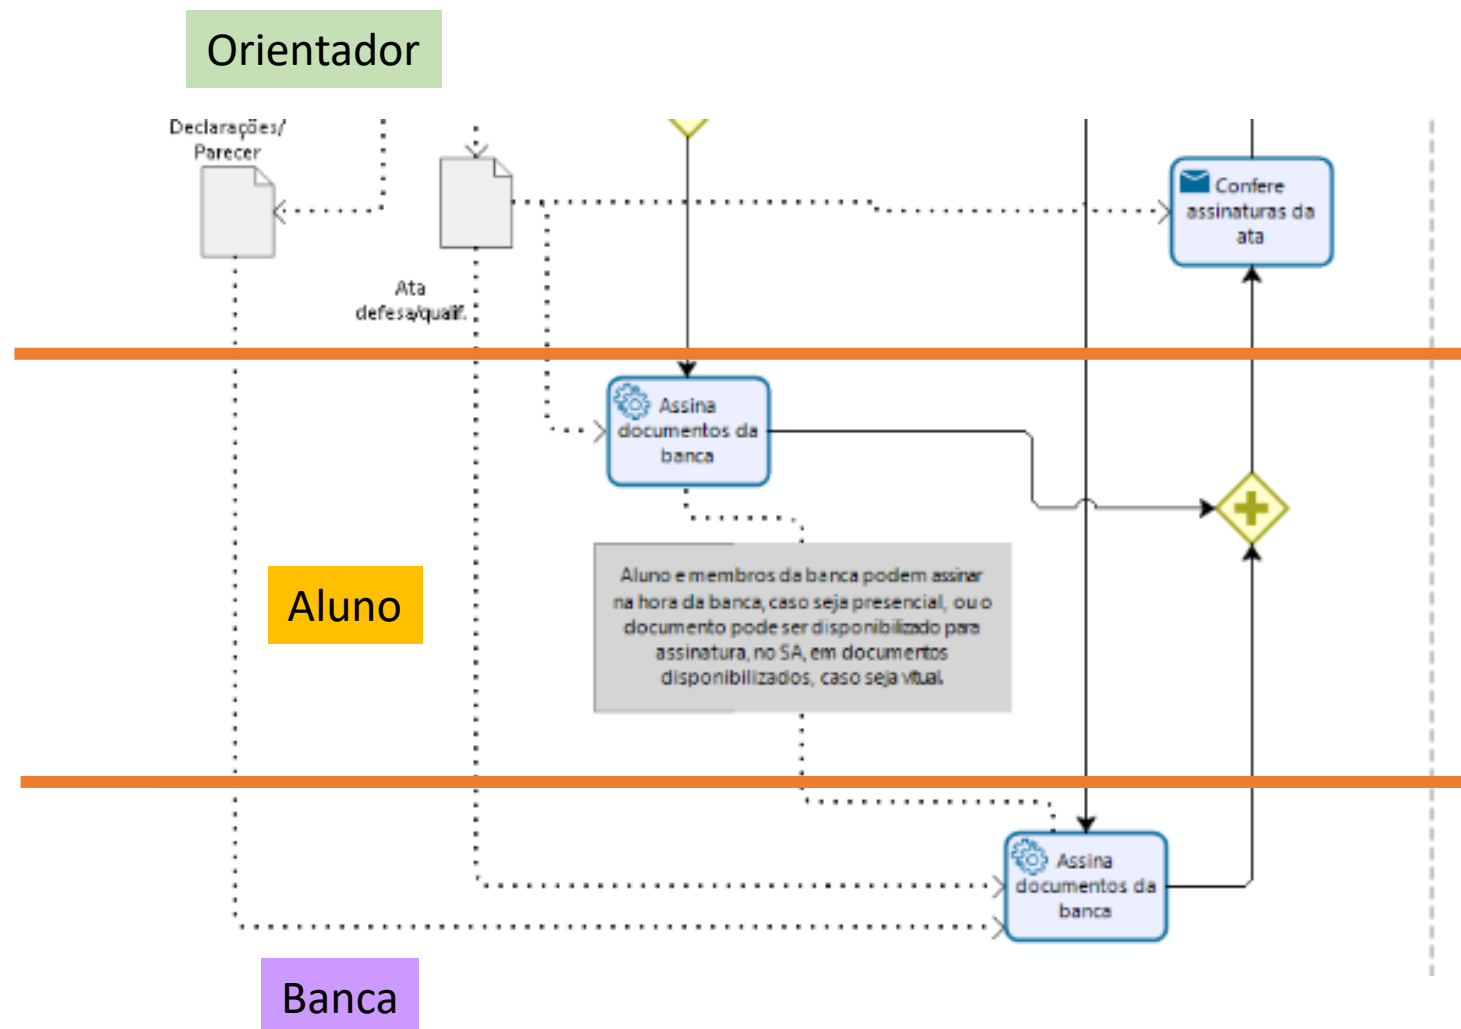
Orientador

Declarações/ Parecer

Ata defesa/qualif.

Confere assinaturas da ata

Assina documentos da banca

Aluno

Aluno e membros da banca podem assinar na hora da banca, caso seja presencial, ou o documento pode ser disponibilizado para assinatura, no SA, em documentos disponibilizados, caso seja vitual.

Assina documentos da banca

Banca